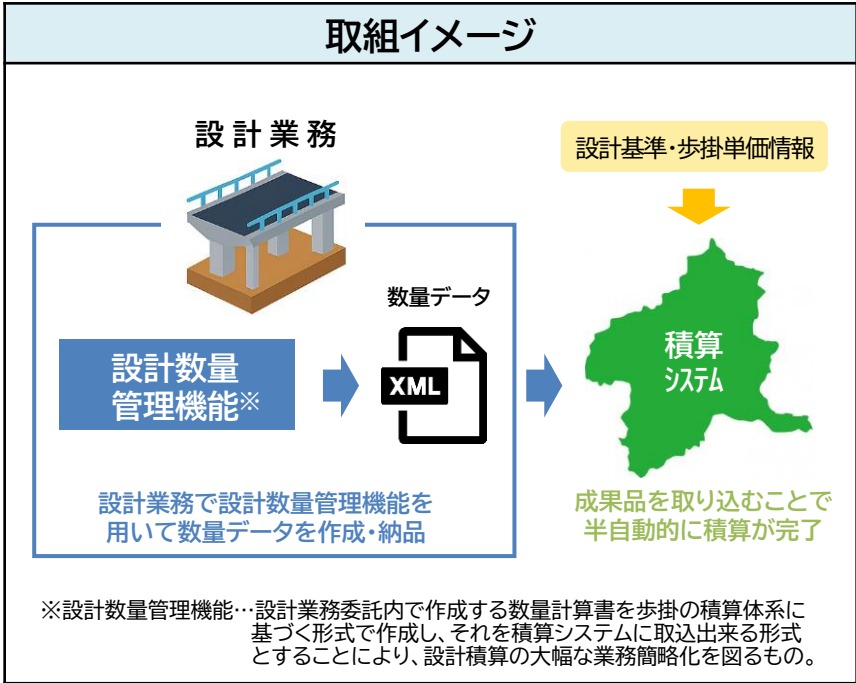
取組イメージ

設計業務

設計基準・歩掛単価情報

数量データ

設計数量管理機能※

XML

積算システム

設計業務で設計数量管理機能を用いて数量データを作成・納品

成果品を取り込むことで半自動的に積算が完了

※設計数量管理機能…設計業務委託内で作成する数量計算書を歩掛の積算体系に基づく形式で作成し、それを積算システムに取込出来る形式とすることにより、設計積算の大幅な業務簡略化を図るもの。